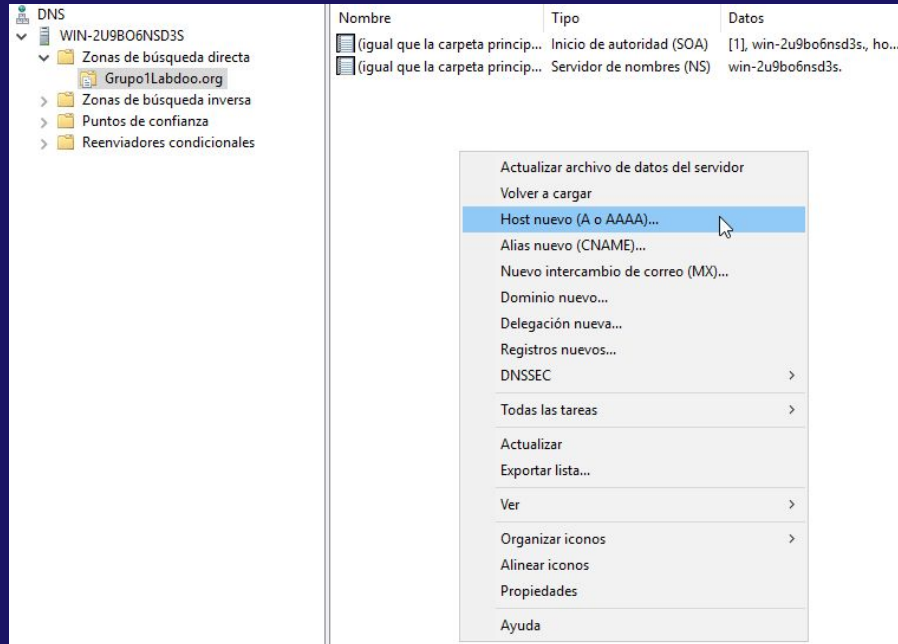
DNS
WIN-2U9BO6NSD3S
Zonas de búsqueda directa
Grupo1Labdoo.org
Zonas de búsqueda inversa
Puntos de confianza
Reenviadores condicionales

| Nombre | Tipo | Datos |
|---|---|---|
| (igual que la carpeta princip... | Inicio de autoridad (SOA) | [1], win-2u9bo6nsd3s., ho... |
| (igual que la carpeta princip... | Servidor de nombres (NS) | win-2u9bo6nsd3s. |

Actualizar archivo de datos del servidor
Volver a cargar
Host nuevo (A o AAAA)...
Alias nuevo (CNAME)...
Nuevo intercambio de correo (MX)...
Dominio nuevo...
Delegación nueva...
Registros nuevos...
DNSSEC
Todas las tareas
Actualizar
Exportar lista...
Ver
Organizar iconos
Alinear iconos
Propiedades
Ayuda